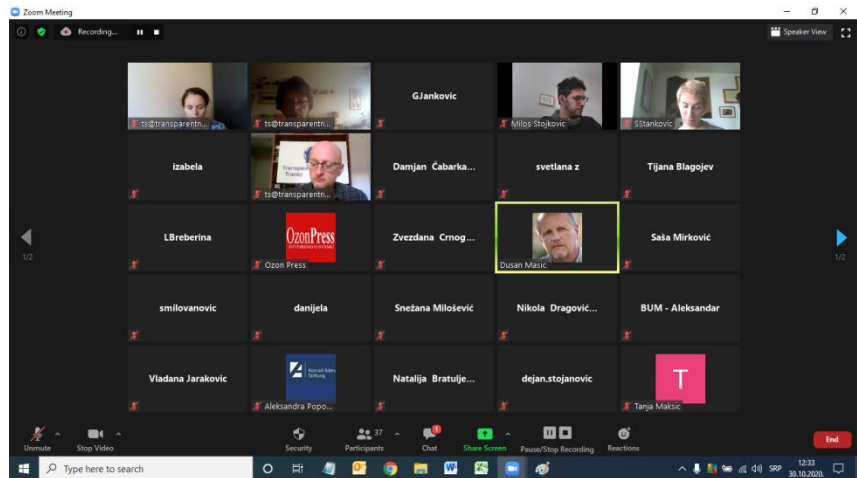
Zoom Meeting

Recording...

Speaker View

ts@transparentn...

ts@transparentn...

GJankovic

Milos Stojkovic

SStankovic

izabela

Transparentnost Srbija

ts@transparentn...

Damjan Čabarka...

svetlana z

Tijana Blagojev

1/2

LBreberina

OzonPress

Ozon Press

Zvezdana Crnog...

Dusan Masic

Saša Mirković

1/2

smilovanovic

danijela

Snežana Milošević

Nikola Dragović...

BUM - Aleksandar

Vladana Jarakovic

Konrad Adenauer Stiftung

Aleksandra Popo...

Natalija Bratulje...

dejan.stojanovic

T

Tanja Maksic

Unmute

Stop Video

Security

37

Participants

Chat

Share Screen

Pause/Stop Recording

Reactions

End

Type here to search

SRP

12:33

30.10.2020.